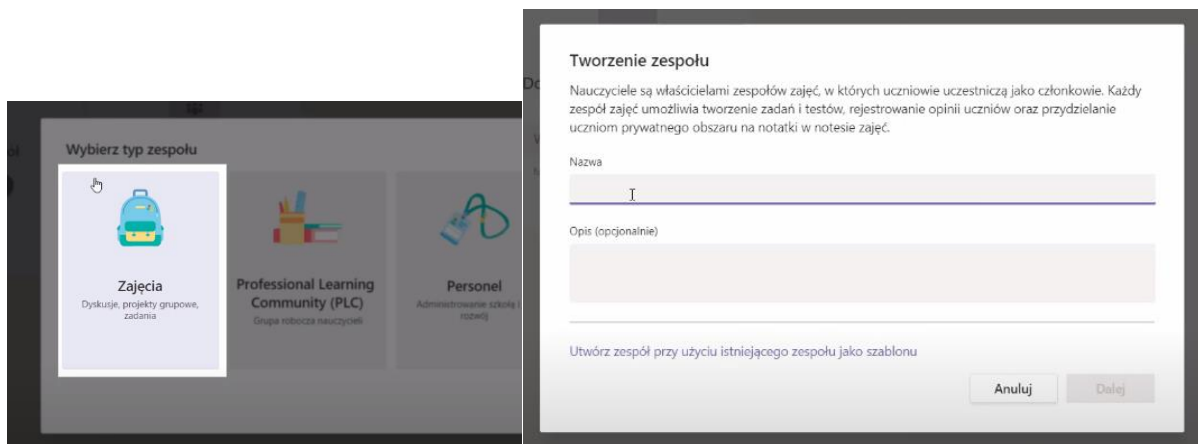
Wybierz typ zespołu

Zajęcia
Dyskusje, projekty grupowe, zadania

Professional Learning Community (PLC)
Grupa robocza nauczycieli

Personel
Administrowanie szkołą i rozwój

Tworzenie zespołu

Nauczyciele są właścicielami zespołów zajęć, w których uczniowie uczestniczą jako członkowie. Każdy zespół zajęć umożliwia tworzenie zadań i testów, rejestrowanie opinii uczniów oraz przydzielanie uczniom prywatnego obszaru na notatki w notesie zajęć.

Nazwa

Opis (opcjonalnie)

Utwórz zespół przy użyciu istniejącego zespołu jako szablonu

Anuluj
Dalej